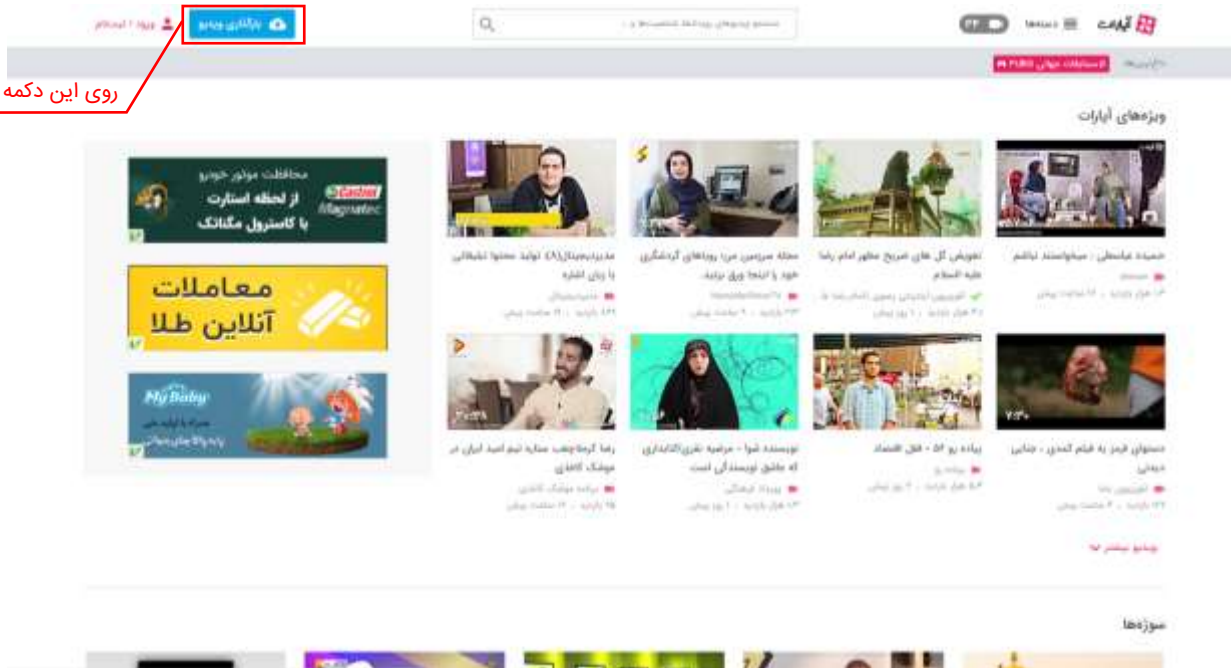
آپارات
دسته‌ها
جستجو ویدیوهای رویدادها، شخصیت‌ها و ...
بارگذاری ویدیو
ورود / ثبت‌نام
روی این دکمه
لایو
مسابقات جوانان PUBG
ویژه‌های آپارات

حمیده غیاسلی : میخواستند نیاشم
۴۰ هزار بازدید · ۱۷ ساعت پیش

تعویض گل های ضریح مطهر امام رضا علیه السلام
۳۰ هزار بازدید · ۱ روز پیش

مجله سرسبز من؛ رویاهای گردشگری خود را اینجا ورق بزنید.
۳ ساعت پیش

مدیرانجیتال(A) تولید محتوا تبلیغاتی با زبان اشاره
۱۱ ساعت پیش

محافظت موتور خودرو
Castrol
Magnatec
از لحظه استارت
با کاسترول مگناتک

معاملات
آنلاین طلا

My Baby

دستهای قرمز به فیلم کمدی - جنایی دیدنی
۲ ساعت پیش

پیاده رو ۵۲ - فقل اقتصاد
۱ روز پیش

نویسنده شو! - مرضیه نفری(کاغذی) که عاشق نویسندگی است
۱ روز پیش

رضا کرمانچه: ستاره تیم امید ایران در فوتسال کاشفی
۱۲ ساعت پیش

ویدیو بیشتر
سوژه‌ها